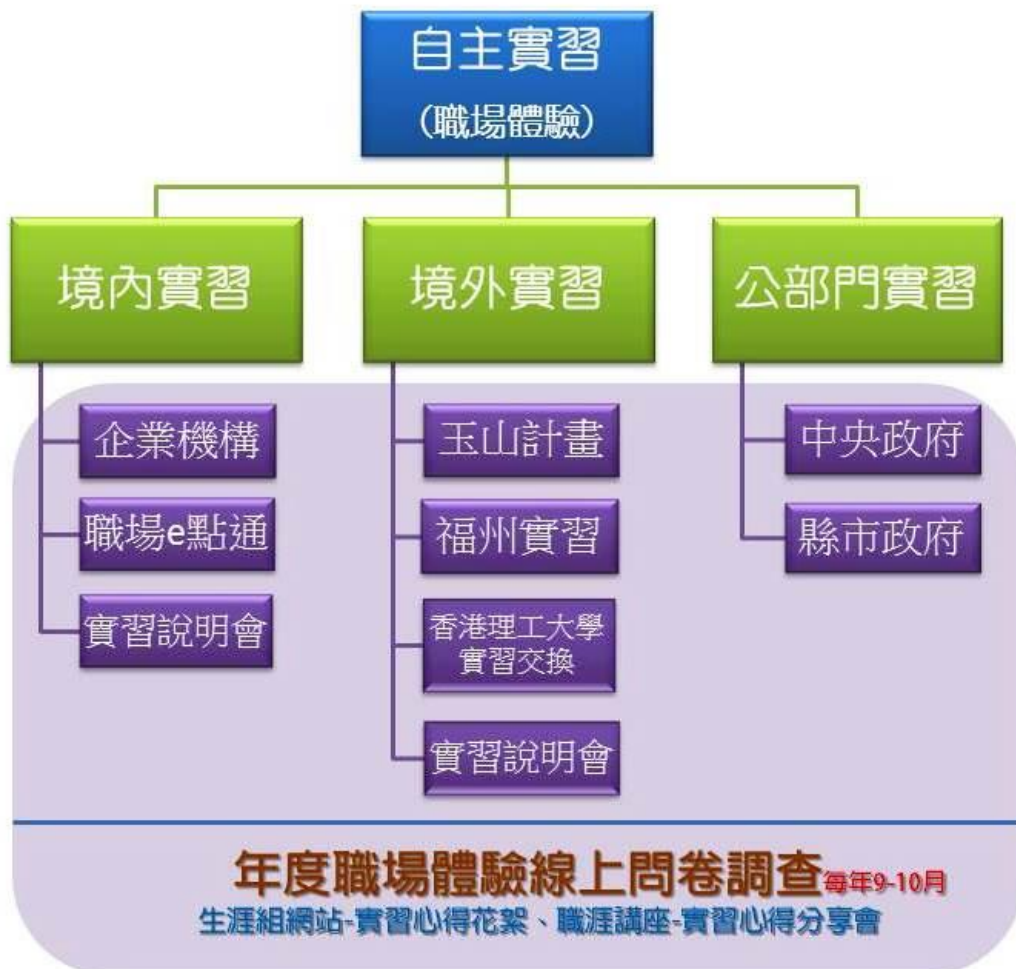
自主實習
(職場體驗)

境內實習

境外實習

公部門實習

企業機構

職場e點通

實習說明會

玉山計畫

福州實習

香港理工大學
實習交換

實習說明會

中央政府

縣市政府

年度職場體驗線上問卷調查每年9-10月

生涯組網站-實習心得花絮、職涯講座-實習心得分享會